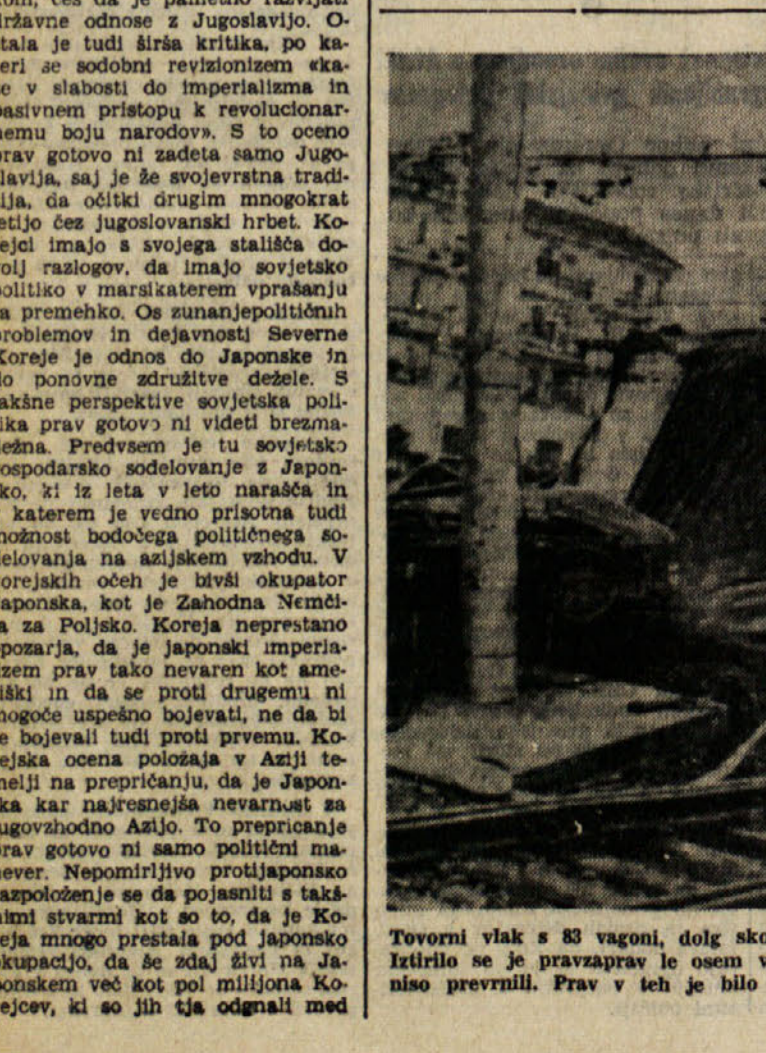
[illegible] češ da je pametno razvijati državne odnose z Jugoslavijo. O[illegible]tala je tudi širša kritika, po ka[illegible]eri se sodobni revizionizem «ka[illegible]e v slabosti do imperializma in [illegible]asivnem pristopu k revolucionar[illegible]nemu boju narodov». S to oceno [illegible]rav gotovo ni zadeta samo Jugo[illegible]slavija, saj je že svojevrstna tradi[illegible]ija, da očitki drugim mnogokrat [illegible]etijo čez jugoslovanski hrbet. Ko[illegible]rejci imajo s svojega stališča do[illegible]volj razlogov, da imajo sovjetsko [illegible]politiko v marsikaterem vprašanju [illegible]a premehko. Os zunanjepolitičnih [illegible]roblemov in dejavnosti Severne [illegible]Koreje je odnos do Japonske in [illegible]o ponovne združitve dežele. S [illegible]akšne perspektive sovjetska poli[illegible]ika prav gotovo ni videti brezma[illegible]ežna. Predvsem je tu sovjetsko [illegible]ospodarsko sodelovanje z Japon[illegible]sko, ki iz leta v leto narašča in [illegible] katerem je vedno prisotna tudi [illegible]možnost bodočega političnega so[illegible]delovanja na azijskem vzhodu. V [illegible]orejskih očeh je bivši okupator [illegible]aponska, kot je Zahodna Nemči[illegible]a za Poljsko. Koreja neprestano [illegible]opozarja, da je japonski imperia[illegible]izem prav tako nevaren kot ame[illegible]iški in da se proti drugemu ni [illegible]mogoče uspešno bojevati, ne da bi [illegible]e bojevali tudi proti prvemu. Ko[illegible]rejska ocena položaja v Aziji te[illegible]melji na prepričanju, da je Japon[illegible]ska kar najresnejša nevarnost za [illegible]ugovzhodno Azijo. To prepričanje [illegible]rav gotovo ni samo politični ma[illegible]never. Nepomirljivo protijaponsko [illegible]razpoloženje se da pojasniti s takš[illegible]nimi stvarmi kot so to, da je Ko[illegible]reja mnogo prestala pod japonsko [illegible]okupacijo, da še zdaj živi na Ja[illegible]ponskem več kot pol milijona Ko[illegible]rejcev, ki so jih tja odgnali med

Tovorni vlak s 83 vagoni, dolg sko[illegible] Iztirilo se je pravzaprav le osem v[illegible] niso prevrnili. Prav v teh je bilo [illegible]